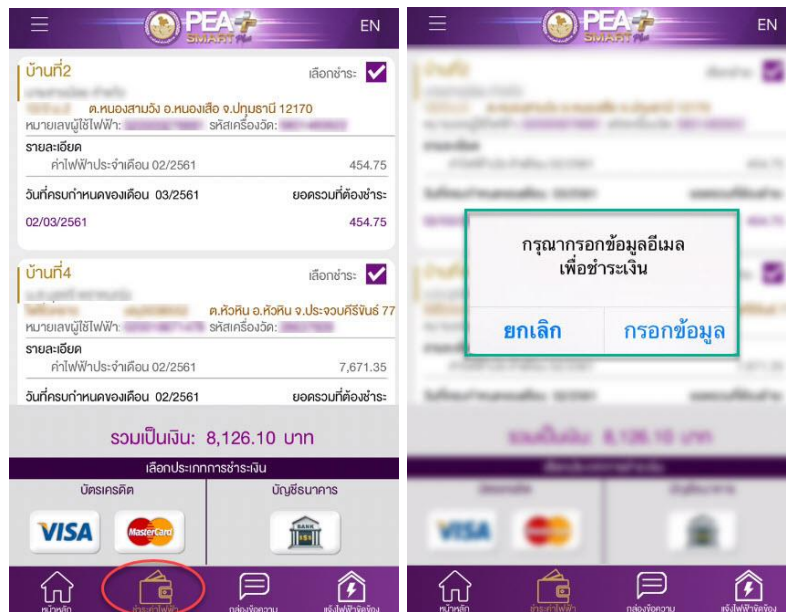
PEA SMART

EN

บ้านที่2

เลือกชำระ:

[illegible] ต.หนองสามวัง อ.หนองเสือ จ.ปทุมธานี 12170

หมายเลขผู้ใช้ไฟฟ้า: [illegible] รหัสเครื่องวัด: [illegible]

รายละเอียด

ค่าไฟฟ้าประจำเดือน 02/2561 454.75

วันที่ครบกำหนดของเดือน 03/2561 ยอดรวมที่ต้องชำระ

02/03/2561 454.75

บ้านที่4

เลือกชำระ:

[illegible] ต.หัวหิน อ.หัวหิน จ.ประจวบคีรีขันธ์ 77

หมายเลขผู้ใช้ไฟฟ้า: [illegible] รหัสเครื่องวัด: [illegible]

รายละเอียด

ค่าไฟฟ้าประจำเดือน 02/2561 7,671.35

วันที่ครบกำหนดของเดือน 02/2561 ยอดรวมที่ต้องชำระ

รวมเป็นเงิน: 8,126.10 บาท

เลือกประเภทการชำระเงิน

บัตรเครดิต

บัญชีธนาคาร

VISA

MasterCard

BANK

หน้าหลัก

ชำระค่าไฟฟ้า

กล่องข้อความ

แจ้งไฟฟ้าขัดข้อง

PEA SMART

EN

กรุณากรอกข้อมูลอีเมล
เพื่อชำระเงิน

ยกเลิก

กรอกข้อมูล

รวมเป็นเงิน: 8,126.10 บาท

VISA

หน้าหลัก

ชำระค่าไฟฟ้า

กล่องข้อความ

แจ้งไฟฟ้าขัดข้อง